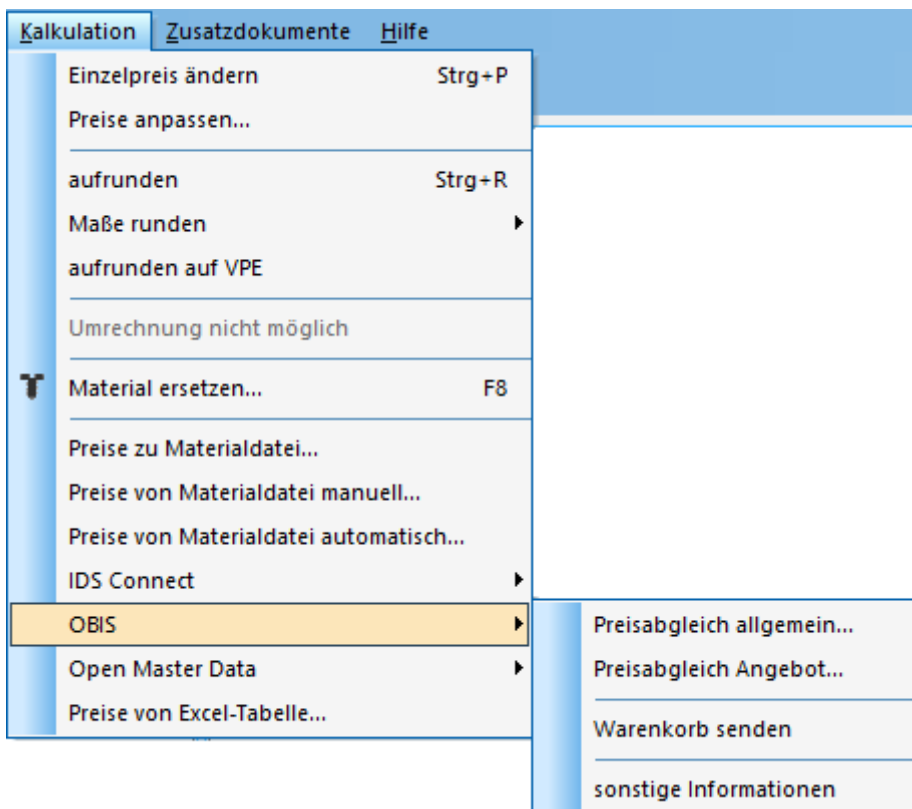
Kalkulation Zusatzdokumente Hilfe

Einzelpreis ändern Strg+P
Preise anpassen...

aufrunden Strg+R
Maße runden
aufrunden auf VPE

Umrechnung nicht möglich

Material ersetzen... F8

Preise zu Materialdatei...
Preise von Materialdatei manuell...
Preise von Materialdatei automatisch...
IDS Connect
OBIS
Open Master Data
Preise von Excel-Tabelle...

Preisabgleich allgemein...
Preisabgleich Angebot...

Warenkorb senden

sonstige Informationen